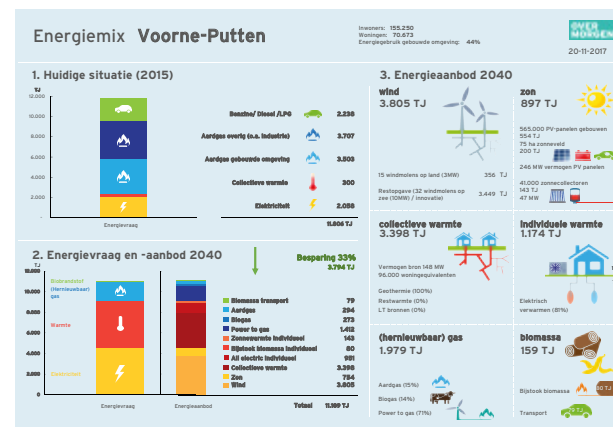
Energiemix Voorne-Putten

Inwoners: 155.250
Woningen: 70.673
Energiegebruik gebouwde omgeving: 44%

OVER MORGEN

20-11-2017

1. Huidige situatie (2015)

TJ
12.000
10.000
8.000
6.000
4.000
2.000
-

Energievraag

Benzine/ Diesel /LPG 2.238
Aardgas overig (o.a. industrie) 3.707
Aardgas gebouwde omgeving 3.503
Collectieve warmte 300
Elektriciteit 2.058
11.806 TJ

2. Energievraag en -aanbod 2040

Besparing 33%
3.794 TJ

TJ
12.000
10.000
8.000
6.000
4.000
2.000
-

Brandstof
(hernieuwbaar) gas

Warmte

Elektriciteit

Energievraag
Energieaanbod

Biomassa transport 79
Aardgas 294
Biogas 273
Power to gas 1.412
Zonnewarmte individueel 143
Bijstook biomassa individueel 60
All electric individueel 981
Collectieve warmte 3.398
Zon 754
Wind 3.805
Totaal 11.199 TJ

3. Energieaanbod 2040

wind
3.805 TJ

15 windmolens op land (3MW) 356 TJ
Restopgave (32 windmolens op zee (10MW) / innovatie) 3.449 TJ

zon
897 TJ

565.000 PV-panelen gebouwen
554 TJ
75 ha zonneveld
200 TJ
246 MW vermogen PV panelen

41.000 zonnecollectoren
143 TJ
47 MW

collectieve warmte
3.398 TJ

Vermogen bron 148 MW
96.000 woningequivalenten

Geothermie (100%)
Restwarmte (0%)
LT bronnen (0%)

individuele warmte
1.174 TJ

Elektrisch
verwarmen (81%)

(hernieuwbaar) gas
1.979 TJ

Aardgas (15%)
Biogas (14%)
Power to gas (71%)

biomassa
159 TJ

Bijstook biomassa
Transport